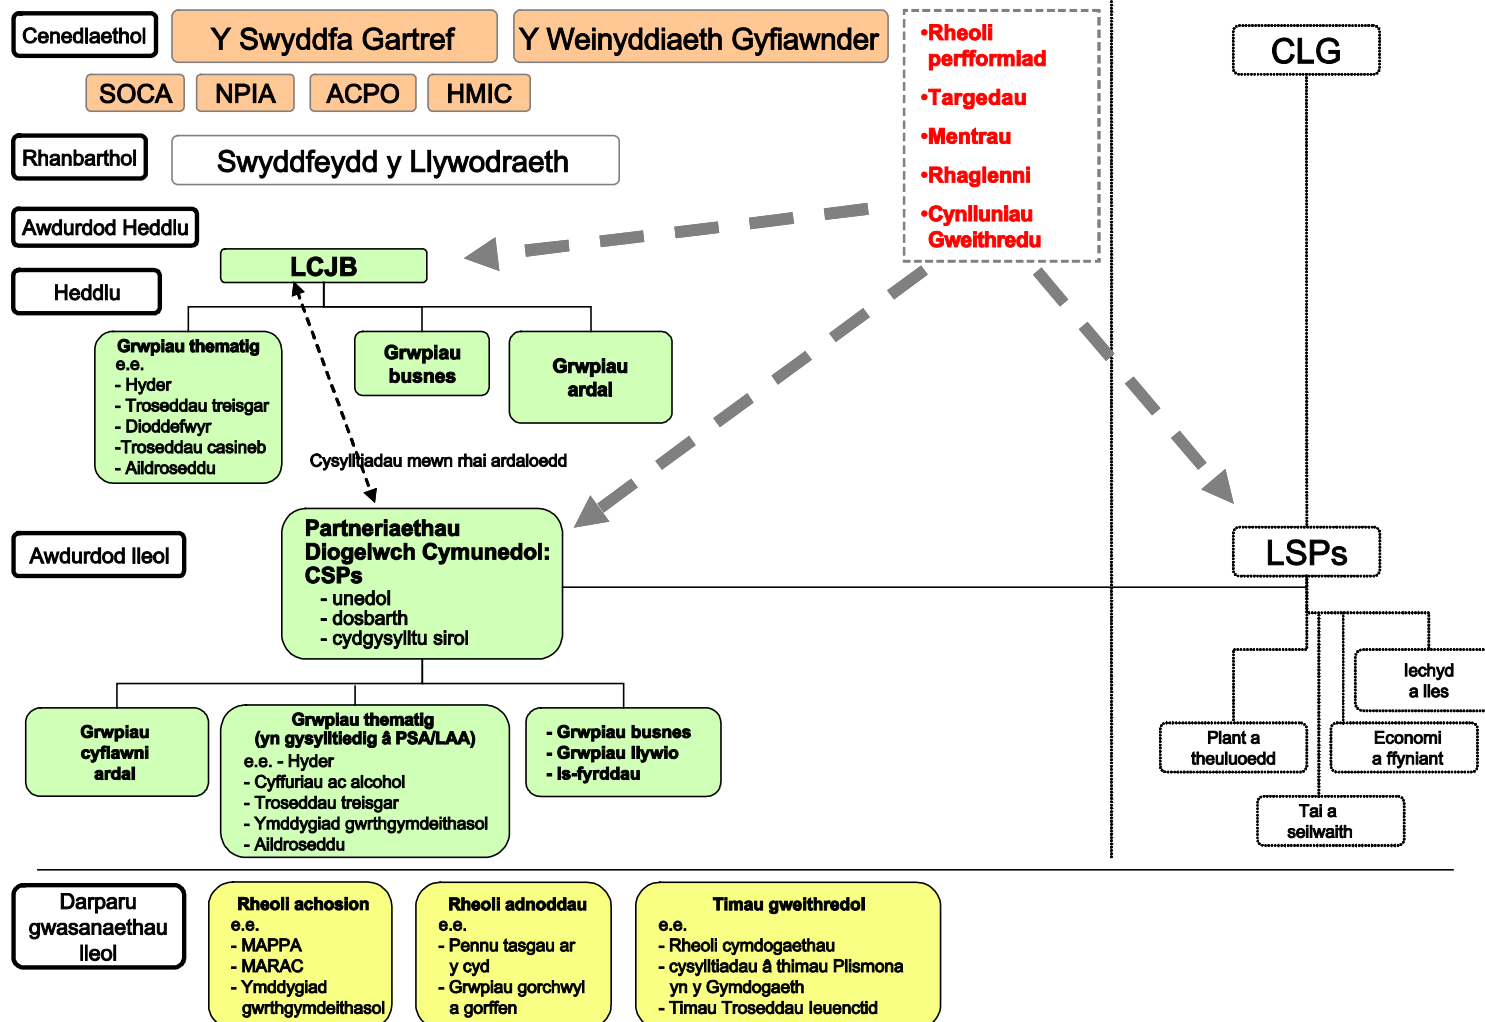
Cenedlaethol

Y Swyddfa Gartref

Y Weinyddiaeth Gyfiawnder

SOCA NPIA ACPO HMIC

•Rheoli perfformiad
•Targedau
•Mentrau
•Rhaglenni
•Cynlluniau Gweithredu

CLG

Rhanbarthol

Swyddfeydd y Llywodraeth

Awdurdod Heddlu

Heddlu

LCJB

Grwpiau thematig
e.e.
- Hyder
- Troseddau treisgar
- Dioddefwyr
-Troseddau casineb
- Aildroseddu

Grwpiau busnes

Grwpiau ardal

Cysylltiadau mewn rhai ardaloedd

Awdurdod lleol

Partneriaethau Diogelwch Cymunedol: CSPs
- unedol
- dosbarth
- cydgysylltu sirol

LSPs

Iechyd a lles

Plant a theuluoedd

Economi a ffyniant

Tai a seilwaith

Grwpiau cyflawni ardal

Grwpiau thematig
(yn gysylltiedig â PSA/LAA)
e.e. - Hyder
- Cyffuriau ac alcohol
- Troseddau treisgar
- Ymddygiad gwrthgymdeithasol
- Aildroseddu

- Grwpiau busnes
- Grwpiau llywio
- Is-fyrddau

Darparu gwasanaethau lleol

Rheoli achosion
e.e.
- MAPPA
- MARAC
- Ymddygiad gwrthgymdeithasol

Rheoli adnoddau
e.e.
- Pennu tasgau ar y cyd
- Grwpiau gorchwyl a gorffen

Timau gweithredol
e.e.
- Rheoli cymdogaethau
- cysylltiadau â thimau Plismona yn y Gymdogaeth
- Timau Troseddau Ieuenctid